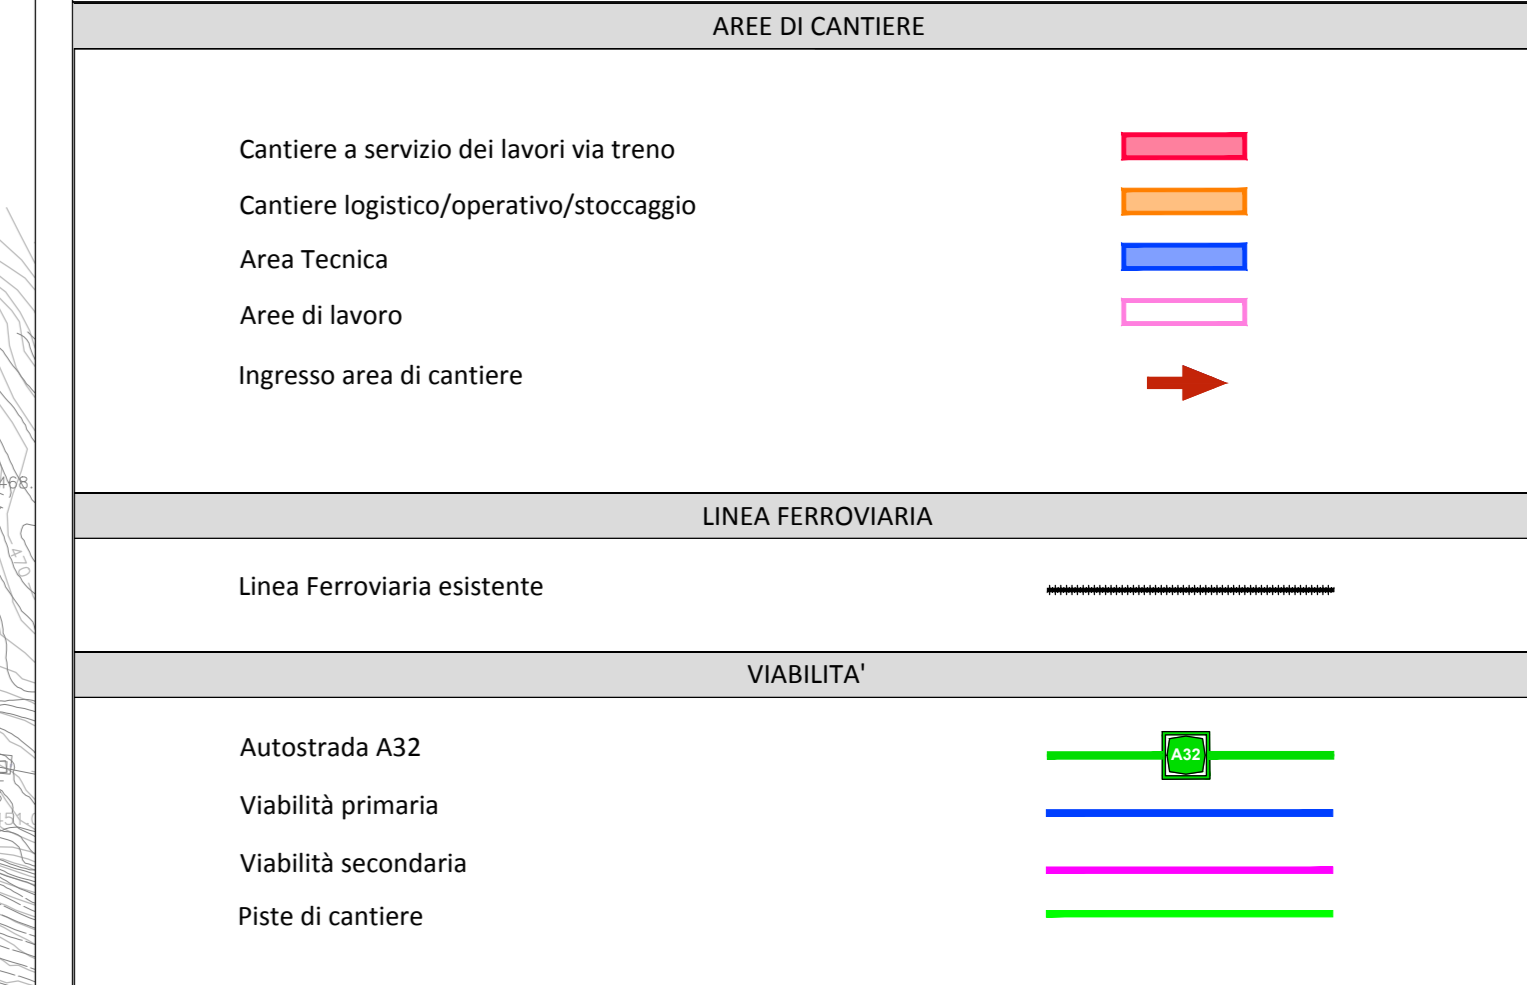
AREE DI CANTIERE

Cantiere a servizio dei lavori via treno

Cantiere logistico/operativo/stoccaggio

Area Tecnica

Aree di lavoro

Ingresso area di cantiere

LINEA FERROVIARIA

Linea Ferroviaria esistente

VIABILITA'

Autostrada A32

A32

Viabilità primaria

Viabilità secondaria

Piste di cantiere